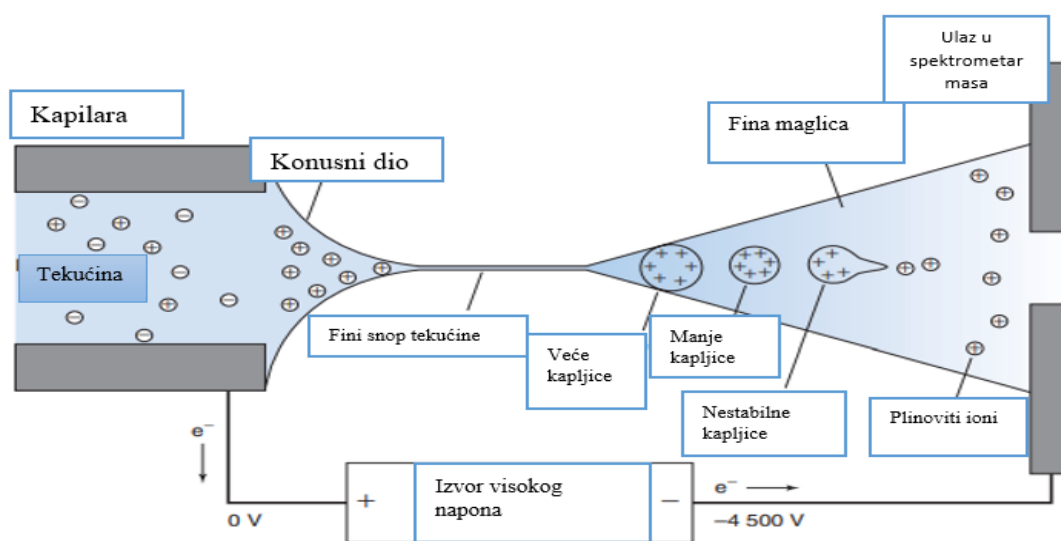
Ulaz u spektrometar masa

Kapilara

Konusni dio

Fina maglica

Tekućina

Fini snop tekućine

Veće kapljice

Manje kapljice

Nestabilne kapljice

Plinoviti ioni

$e^-$

Izvor visokog napona

$e^-$

0 V

+

−

−4 500 V